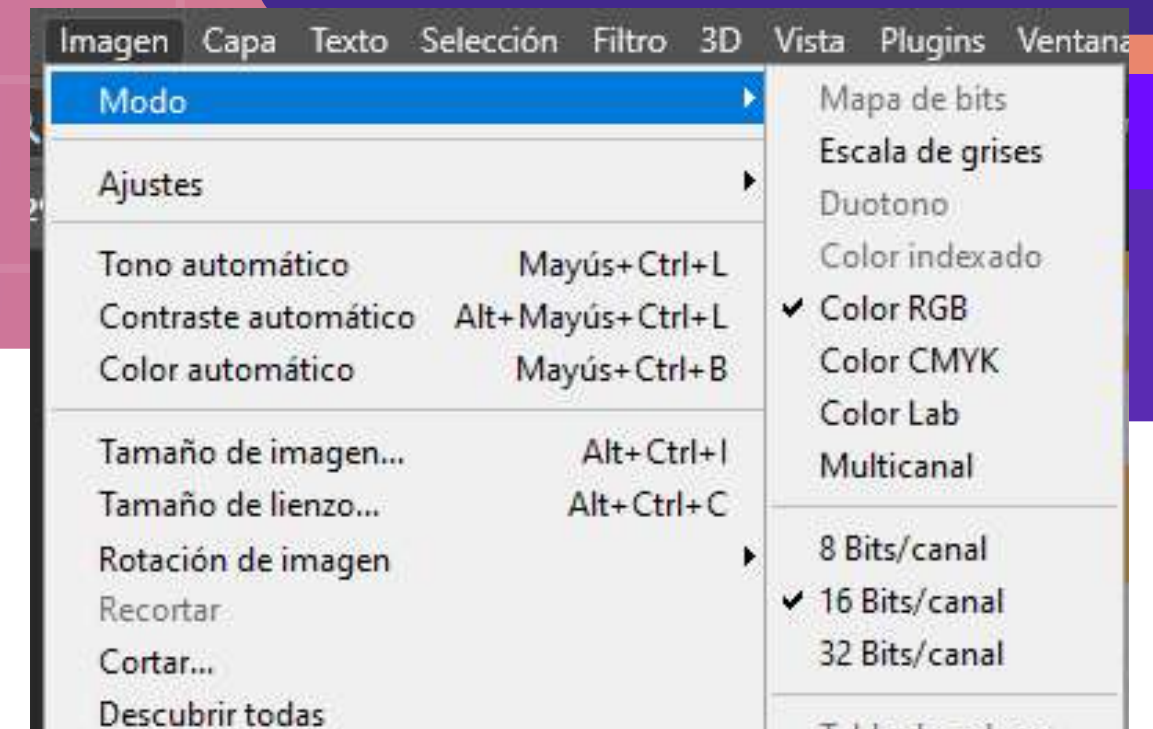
Imagen Capa Texto Selección Filtro 3D Vista Plugins Ventana

Modo
Ajustes
Tono automático Mayús+Ctrl+L
Contraste automático Alt+Mayús+Ctrl+L
Color automático Mayús+Ctrl+B
Tamaño de imagen... Alt+Ctrl+I
Tamaño de lienzo... Alt+Ctrl+C
Rotación de imagen
Recortar
Cortar...
Descubrir todas

Mapa de bits
Escala de grises
Duotono
Color indexado
✔ Color RGB
Color CMYK
Color Lab
Multicanal
8 Bits/canal
✔ 16 Bits/canal
32 Bits/canal
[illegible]